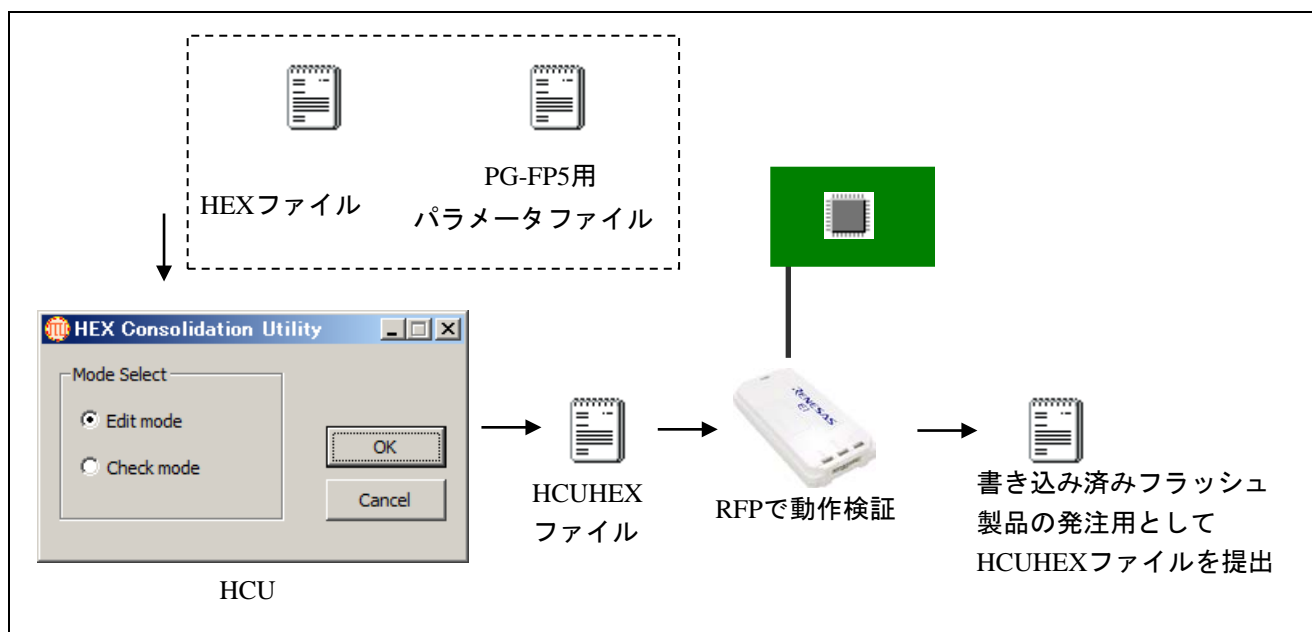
HEXファイル

PG-FP5用
パラメータファイル

HEX Consolidation Utility

Mode Select

Edit mode

Check mode

OK

Cancel

HCU

HCUHEX
ファイル

RENESAS
E1

RFPで動作検証

書き込み済みフラッシュ
製品の発注用として
HCUHEXファイルを提出